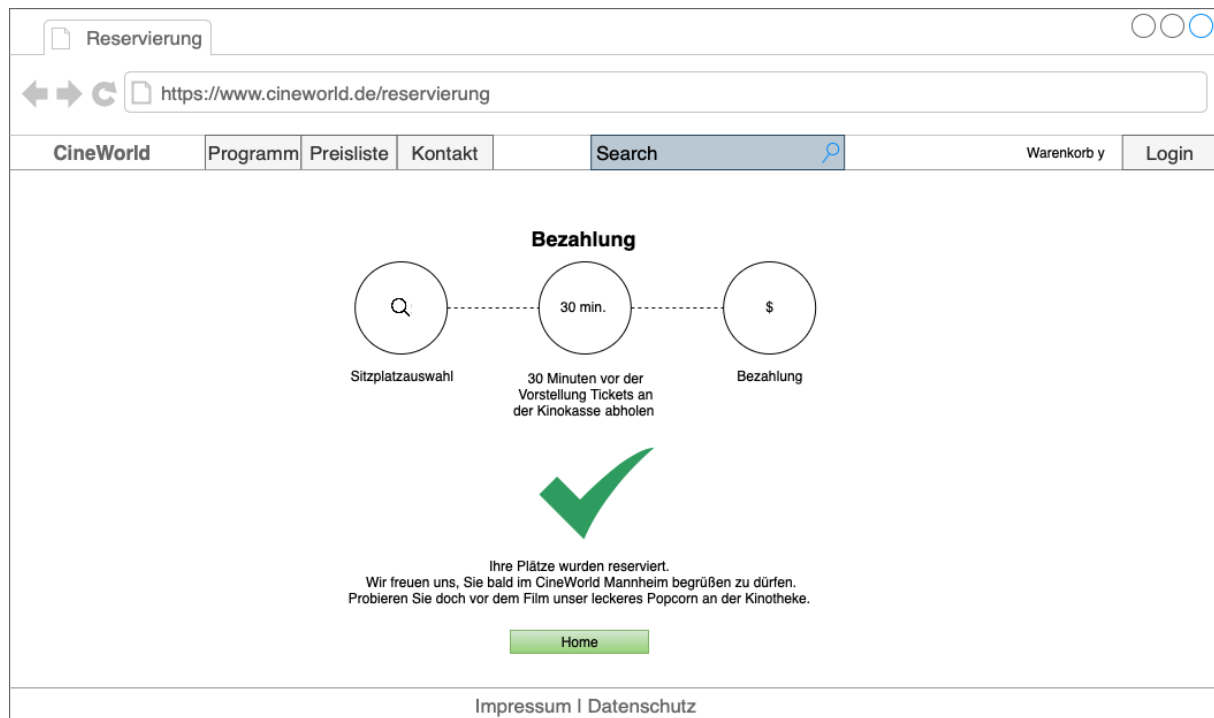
Reservierung

https://www.cineworld.de/reservierung

CineWorld | Programm | Preisliste | Kontakt | Search | Warenkorb y | Login

Bezahlung

30 min.

$

Sitzplatzauswahl

30 Minuten vor der Vorstellung Tickets an der Kinokasse abholen

Bezahlung

Ihre Plätze wurden reserviert.
Wir freuen uns, Sie bald im CineWorld Mannheim begrüßen zu dürfen.
Probieren Sie doch vor dem Film unser leckeres Popcorn an der Kinotheke.

Home

Impressum I Datenschutz